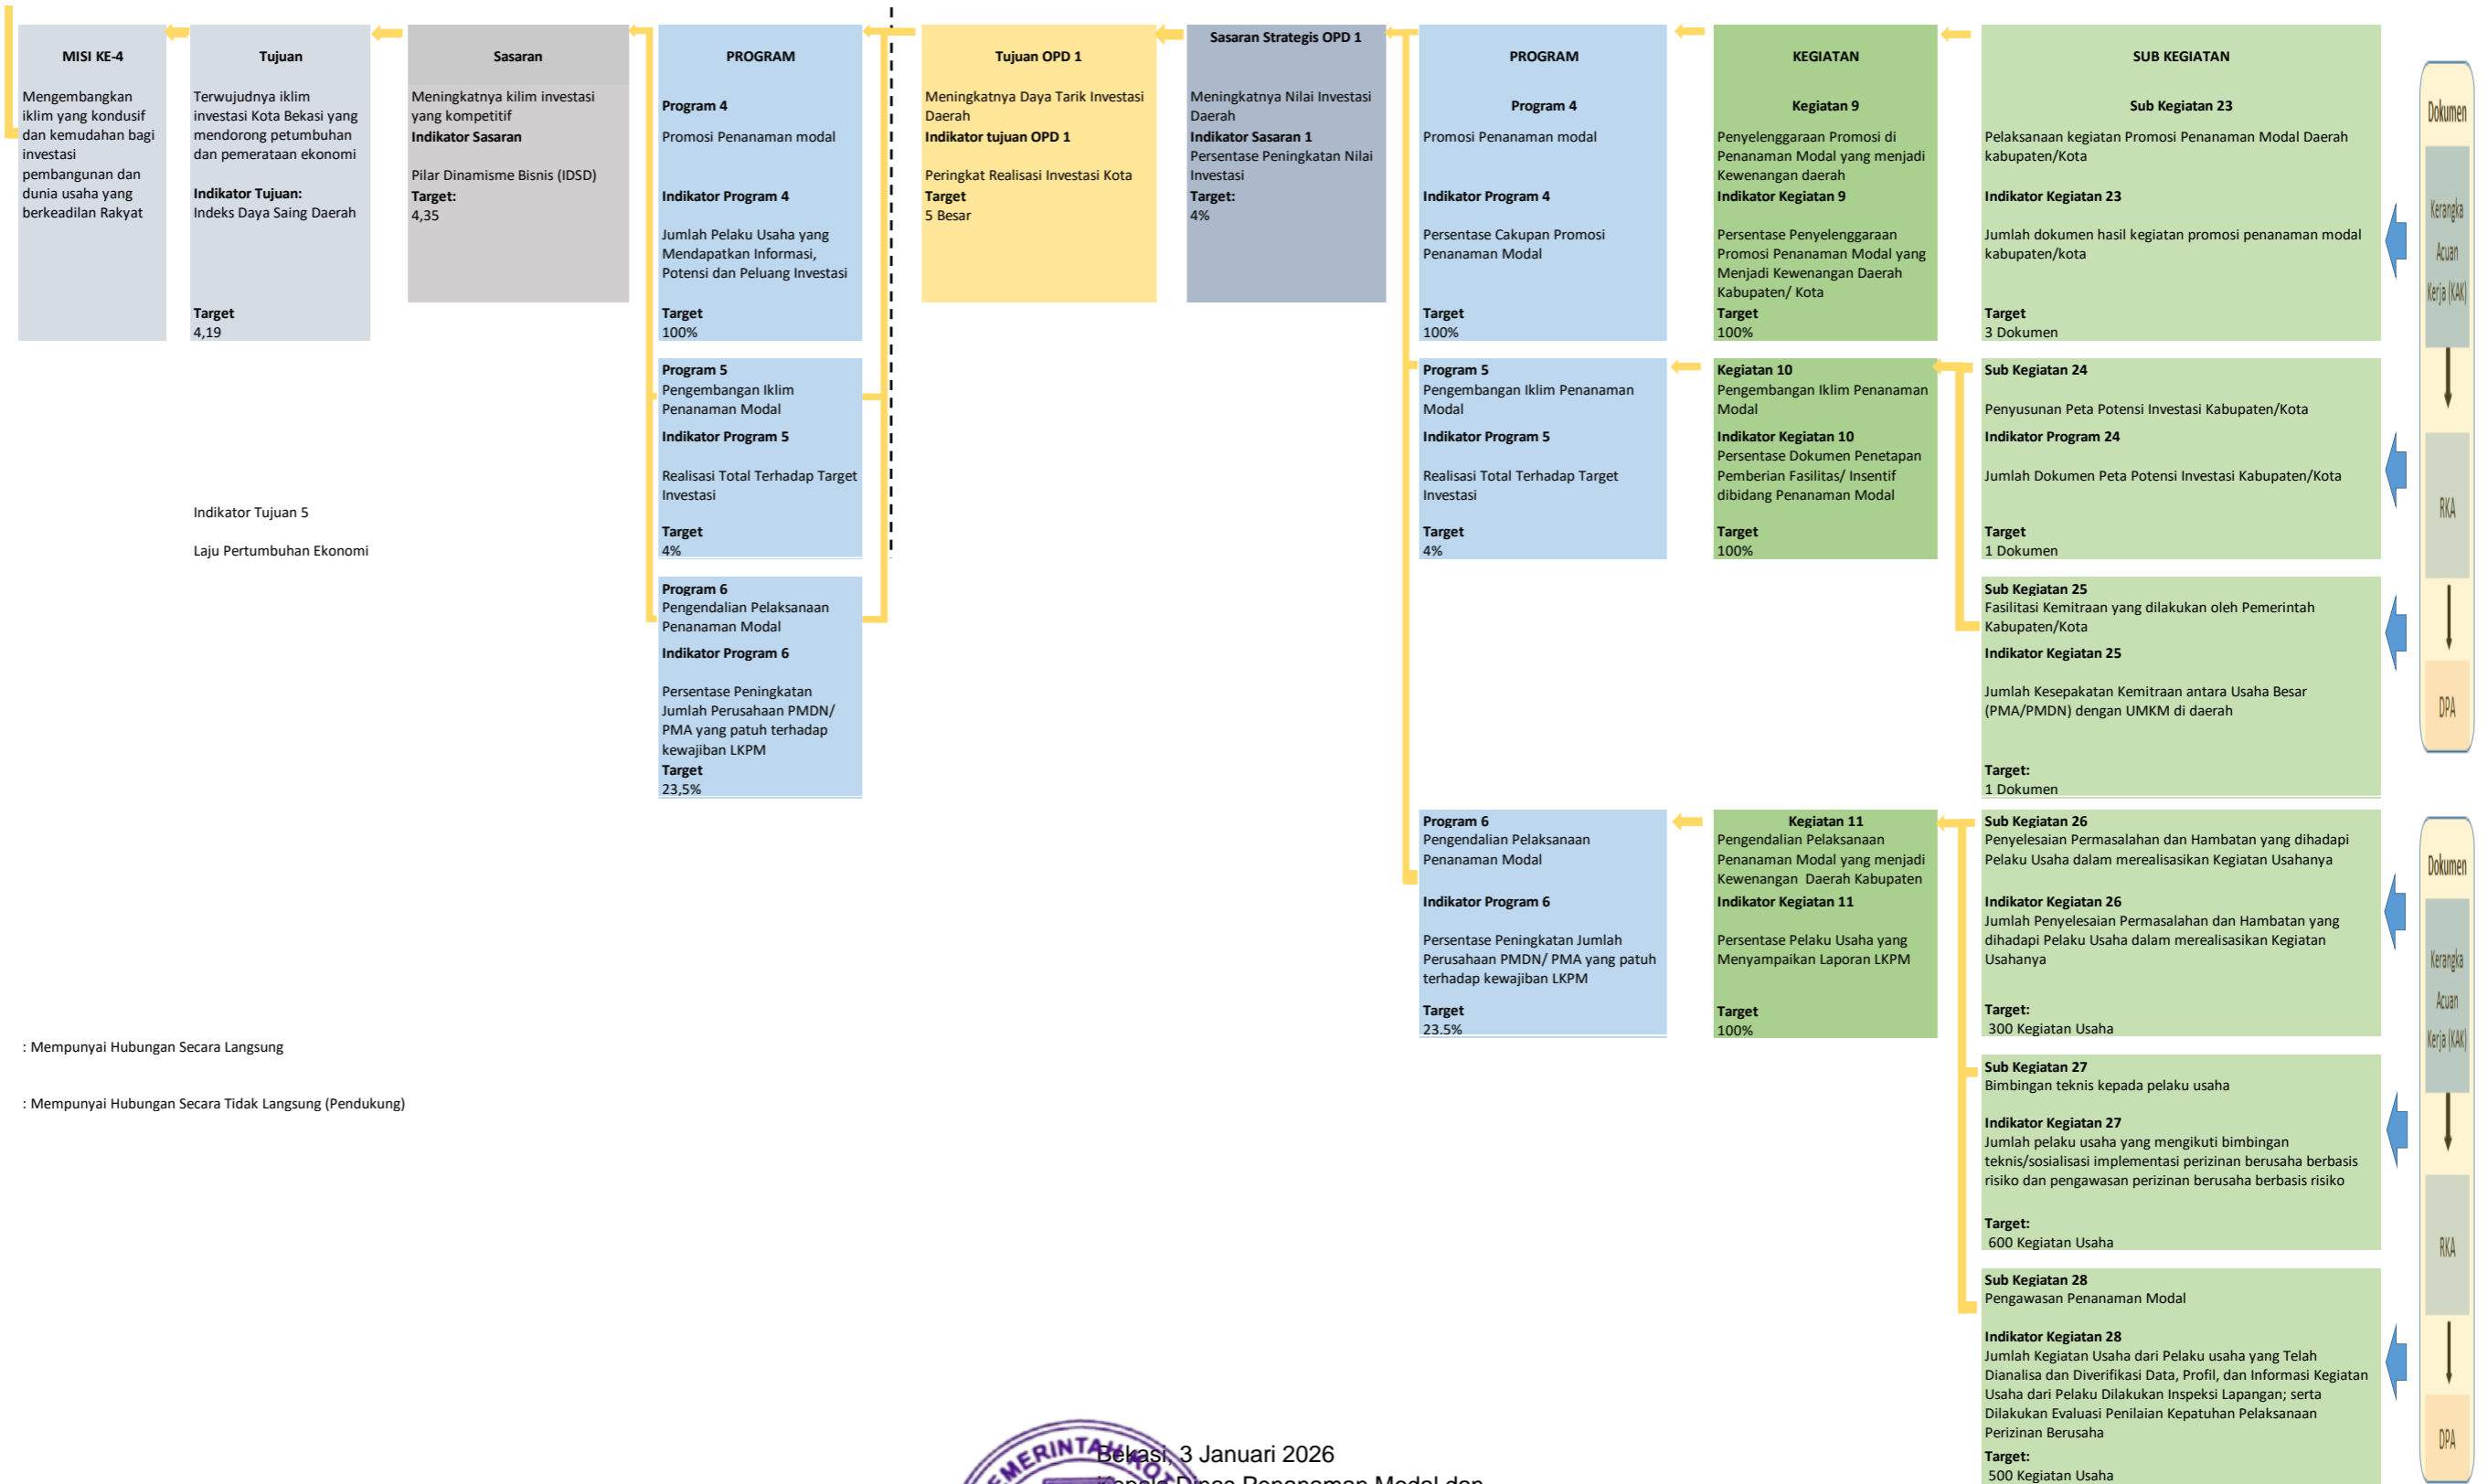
MISI KE-4

Mengembangkan iklim yang kondusif dan kemudahan bagi investasi pembangunan dan dunia usaha yang berkeadilan Rakyat

Tujuan

Terwujudnya iklim investasi Kota Bekasi yang mendorong petumbuhan dan pemerataan ekonomi

Indikator Tujuan:
Indeks Daya Saing Daerah

Target
4,19

Indikator Tujuan 5

Laju Pertumbuhan Ekonomi

Sasaran

Meningkatnya kilim investasi yang kompetitif
Indikator Sasaran

Pilar Dinamisme Bisnis (IDSD)
Target:
4,35

PROGRAM

Program 4
Promosi Penanaman modal

Indikator Program 4

Jumlah Pelaku Usaha yang Mendapatkan Informasi, Potensi dan Peluang Investasi

Target
100%

Program 5
Pengembangan Iklim Penanaman Modal
Indikator Program 5

Realisasi Total Terhadap Target Investasi

Target
4%

Program 6
Pengendalian Pelaksanaan Penanaman Modal
Indikator Program 6

Persentase Peningkatan Jumlah Perusahaan PMDN/ PMA yang patuh terhadap kewajiban LKPM
Target
23,5%

Tujuan OPD 1

Meningkatnya Daya Tarik Investasi Daerah
Indikator tujuan OPD 1

Peringkat Realisasi Investasi Kota
Target
5 Besar

Sasaran Strategis OPD 1

Meningkatnya Nilai Investasi Daerah
Indikator Sasaran 1
Persentase Peningkatan Nilai Investasi
Target:
4%

PROGRAM

Program 4
Promosi Penanaman modal

Indikator Program 4

Persentase Cakupan Promosi Penanaman Modal

Target
100%

Program 5
Pengembangan Iklim Penanaman Modal
Indikator Program 5

Realisasi Total Terhadap Target Investasi

Target
4%

Program 6
Pengendalian Pelaksanaan Penanaman Modal

Indikator Program 6

Persentase Peningkatan Jumlah Perusahaan PMDN/ PMA yang patuh terhadap kewajiban LKPM

Target
23.5%

KEGIATAN

Kegiatan 9
Penyelenggaraan Promosi di Penanaman Modal yang menjadi Kewenangan daerah
Indikator Kegiatan 9

Persentase Penyelenggaraan Promosi Penanaman Modal yang Menjadi Kewenangan Daerah Kabupaten/ Kota
Target
100%

Kegiatan 10
Pengembangan Iklim Penanaman Modal
Indikator Kegiatan 10
Persentase Dokumen Penetapan Pemberian Fasilitas/ Insentif dibidang Penanaman Modal

Target
100%

Kegiatan 11
Pengendalian Pelaksanaan Penanaman Modal yang menjadi Kewenangan Daerah Kabupaten
Indikator Kegiatan 11

Persentase Pelaku Usaha yang Menyampaikan Laporan LKPM

Target
100%

SUB KEGIATAN

Sub Kegiatan 23
Pelaksanaan kegiatan Promosi Penanaman Modal Daerah kabupaten/Kota

Indikator Kegiatan 23

Jumlah dokumen hasil kegiatan promosi penanaman modal kabupaten/kota

Target
3 Dokumen

Sub Kegiatan 24

Penyusunan Peta Potensi Investasi Kabupaten/Kota
Indikator Program 24

Jumlah Dokumen Peta Potensi Investasi Kabupaten/Kota

Target
1 Dokumen

Sub Kegiatan 25
Fasilitasi Kemitraan yang dilakukan oleh Pemerintah Kabupaten/Kota
Indikator Kegiatan 25

Jumlah Kesepakatan Kemitraan antara Usaha Besar (PMA/PMDN) dengan UMKM di daerah

Target:
1 Dokumen

Sub Kegiatan 26
Penyelesaian Permasalahan dan Hambatan yang dihadapi Pelaku Usaha dalam merealisasikan Kegiatan Usahanya

Indikator Kegiatan 26
Jumlah Penyelesaian Permasalahan dan Hambatan yang dihadapi Pelaku Usaha dalam merealisasikan Kegiatan Usahanya

Target:
300 Kegiatan Usaha

Sub Kegiatan 27
Bimbingan teknis kepada pelaku usaha

Indikator Kegiatan 27
Jumlah pelaku usaha yang mengikuti bimbingan teknis/sosialisasi implementasi perizinan berusaha berbasis risiko dan pengawasan perizinan berusaha berbasis risiko

Target:
600 Kegiatan Usaha

Sub Kegiatan 28
Pengawasan Penanaman Modal

Indikator Kegiatan 28
Jumlah Kegiatan Usaha dari Pelaku usaha yang Telah Dianalisa dan Diverifikasi Data, Profil, dan Informasi Kegiatan Usaha dari Pelaku Dilakukan Inspeksi Lapangan; serta Dilakukan Evaluasi Penilaian Kepatuhan Pelaksanaan Perizinan Berusaha
Target:
500 Kegiatan Usaha

Dokumen
Kerangka Acuan Kerja (KAK)
RKA
DPA

Dokumen
Kerangka Acuan Kerja (KAK)
RKA
DPA

: Mempunyai Hubungan Secara Langsung

: Mempunyai Hubungan Secara Tidak Langsung (Pendukung)

Bekasi, 3 Januari 2026
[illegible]